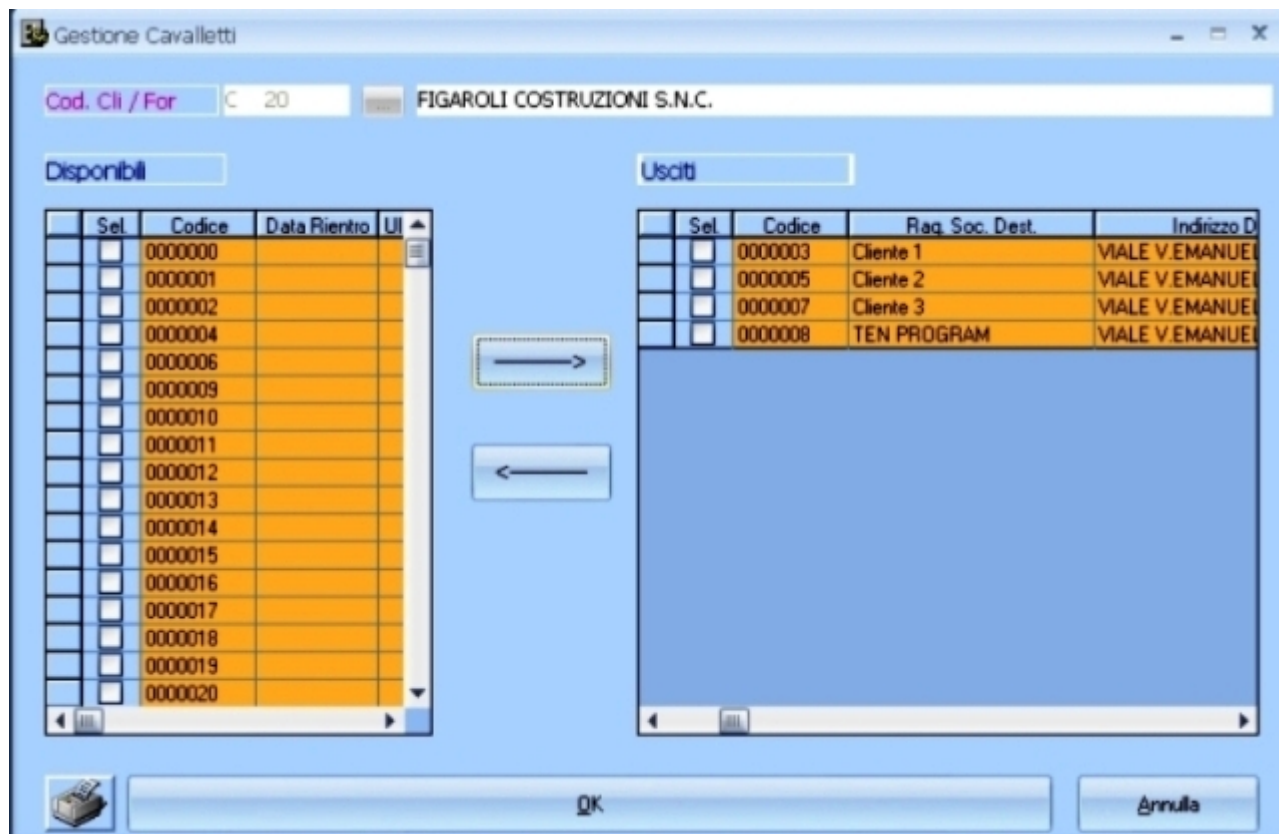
Gestione Cavalletti

Cod. Cli / For C 20 ... FIGAROLI COSTRUZIONI S.N.C.

Disponibili

| | Sel. | Codice | Data Rientro | Ul |
|---|---|---|---|---|
| | | 0000000 | | |
| | | 0000001 | | |
| | | 0000002 | | |
| | | 0000004 | | |
| | | 0000006 | | |
| | | 0000009 | | |
| | | 0000010 | | |
| | | 0000011 | | |
| | | 0000012 | | |
| | | 0000013 | | |
| | | 0000014 | | |
| | | 0000015 | | |
| | | 0000016 | | |
| | | 0000017 | | |
| | | 0000018 | | |
| | | 0000019 | | |
| | | 0000020 | | |

———>

<———

Usciti

| | Sel. | Codice | Rag. Soc. Dest. | Indirizzo D |
|---|---|---|---|---|
| | | 0000003 | Cliente 1 | VIALE V.EMANUEI |
| | | 0000005 | Cliente 2 | VIALE V.EMANUEI |
| | | 0000007 | Cliente 3 | VIALE V.EMANUEI |
| | | 0000008 | TEN PROGRAM | VIALE V.EMANUEI |

OK

Annulla